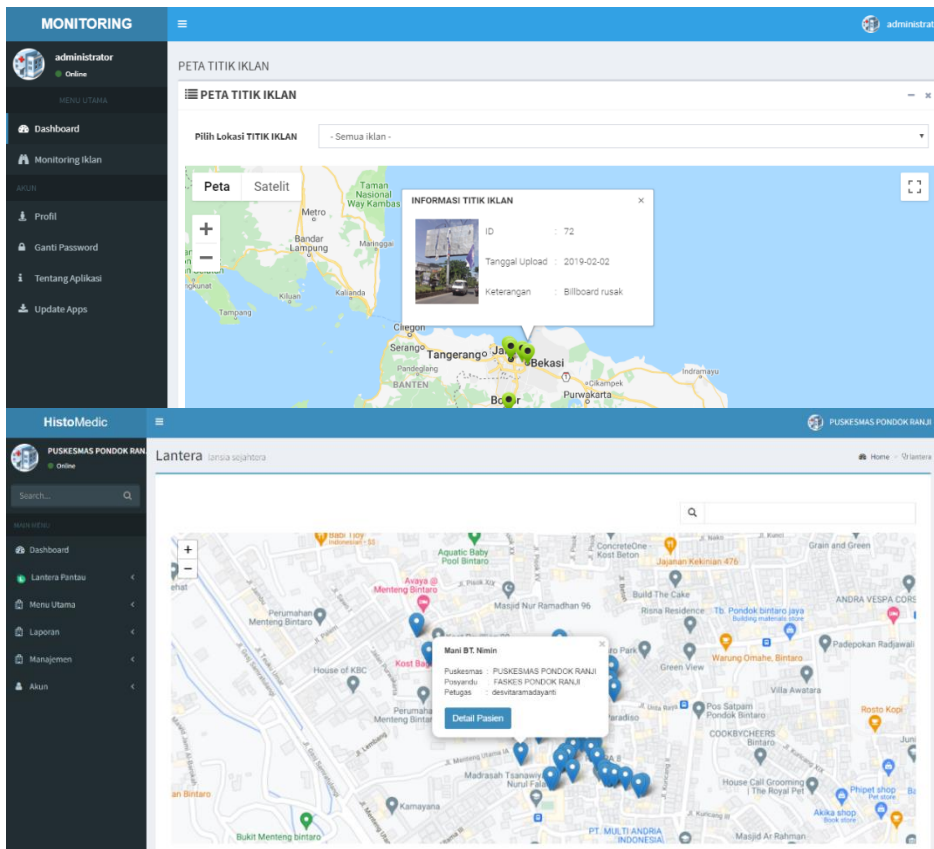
MONITORING
≡
administrat
administrator
Online
MENU UTAMA
Dashboard
Monitoring Iklan
AKUN
Profil
Ganti Password
Tentang Aplikasi
Update Apps

PETA TITIK IKLAN
PETA TITIK IKLAN
Pilih Lokasi TITIK IKLAN
- Semua iklan -
Peta
Satelit
+
−
INFORMASI TITIK IKLAN
×
| ID | : | 72 |
|---|---|---|
| Tanggal Upload | : | 2019-02-02 |
| Keterangan | : | Billboard rusak |

Taman Nasional Way Kambas
Metro
Bandar Lampung
Manggal
Kalianda
Kiluan
Tampang
Cilegon
Serang
Tangerang
Pandeglang
BANTEN
Ja
Bekasi
Cikampek
Purwakarta
Indramayu
Bo

HistoMedic
≡
PUSKESMAS PONDOK RANJI
PUSKESMAS PONDOK RAN
Online
Search...
MAIN MENU
Dashboard
Lantera Pantau
Menu Utama
Laporan
Manajemen
Akun
Lantera lansia sejahtera
Home > lantera
+
−
Mani BT. Nimin
×
Puskesmas : PUSKESMAS PONDOK RANJI
Posyandu : FASKES PONDOK RANJI
Petugas : desvitaramadayanti
Detail Pasien
Aquatic Baby Pool Bintaro
Avaya @ Menteng Bintaro
Masjid Nur Ramadhan 96
ConcreteOne Kost Beton
Jajanan Kekinian 476
Build The Cake
Grain and Green
Risna Residence
Tb. Pondok bintaro jaya
Building materials store
ANDRA VESPA CORS
Perumahan Menteng Bintaro
Padepokan Radjawali
Green View
Warung Omahe, Bintaro
Villa Awatara
House of KBC
Kost Ba
Perumahan Menteng Bintaro
Paradiso
Pos Satpam Pondok Bintaro
Rosto Kopi
COOKBYCHEERS Bintaro
Madrasah Tsanawiy Nurul Fala
House Call Grooming | The Royal Pet
Phipet shop Pet store
Akika shop Book store
Kamayana
Bukit Menteng bintaro
an Bintaro
PT. MULTI ANDRIA INDONESIA
Masjid Ar Rahman